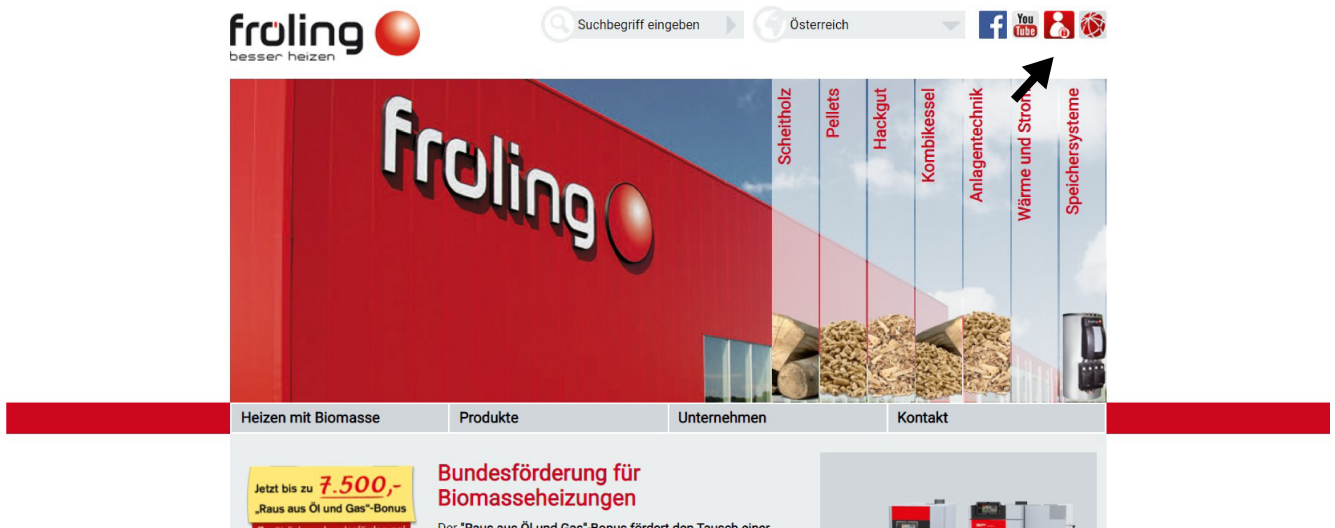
fröling
besser heizen

Suchbegriff eingeben

Österreich

You Tube

fröling

Scheitholz
Pellets
Hackgut
Kombikessel
Anlagentechnik
Wärme und Strom
Speichersysteme

Heizen mit Biomasse
Produkte
Unternehmen
Kontakt

Jetzt bis zu 7.500,-
„Raus aus Öl und Gas"-Bonus

Bundesförderung für Biomasseheizungen

Der "Raus aus Öl und Gas"-Bonus fördert den Tausch einer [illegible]